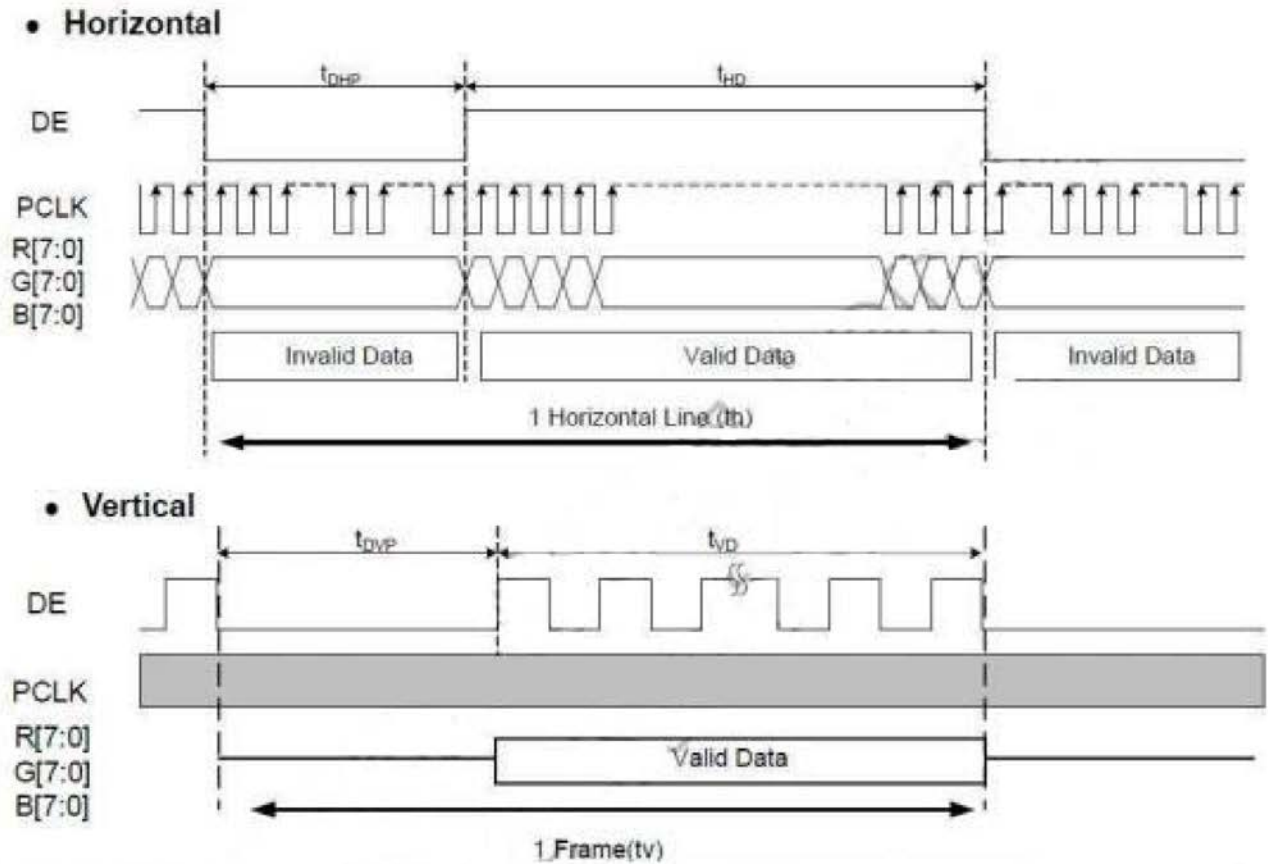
• Horizontal

$t_{DHP}$

$t_{HD}$

DE

PCLK

R[7:0]
G[7:0]
B[7:0]

Invalid Data

Valid Data

Invalid Data

1 Horizontal Line (th)

• Vertical

$t_{DVP}$

$t_{VD}$

DE

PCLK

R[7:0]
G[7:0]
B[7:0]

Valid Data

1 Frame(tv)